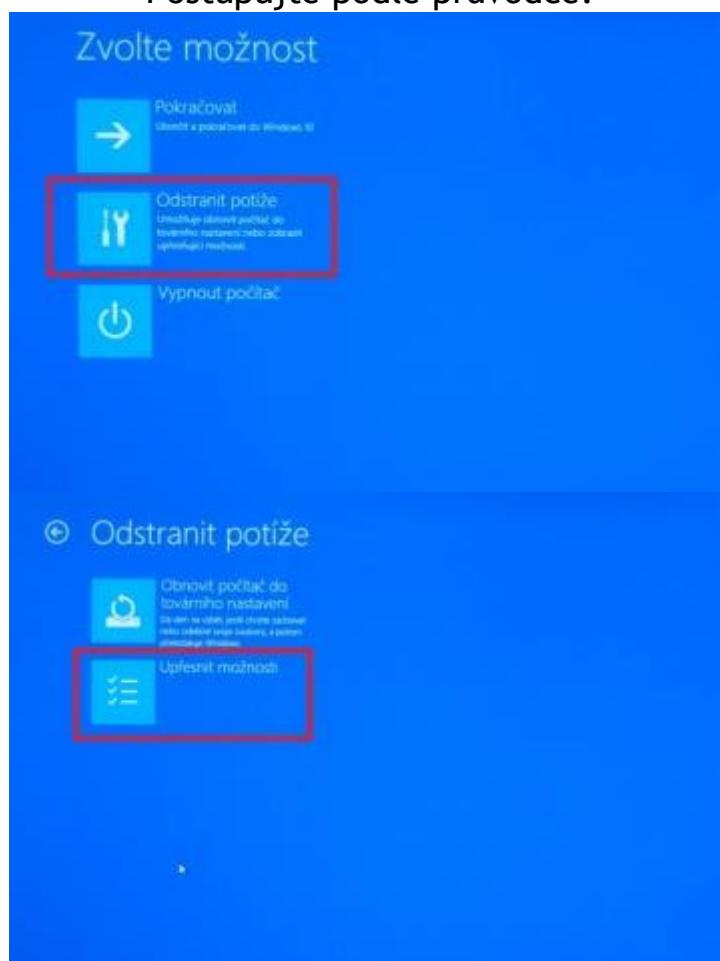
Postupujte podle průvodce.

Zvolte možnost

Pokračovat
Ukončit a pokračovat do Windows 10

Odstranit potíže
Umožňuje obnovit počítač do továrního nastavení nebo zobrazit upřesňující možnosti

Vypnout počítač

Odstranit potíže

Obnovit počítač do továrního nastavení
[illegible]

Upřesnit možnosti